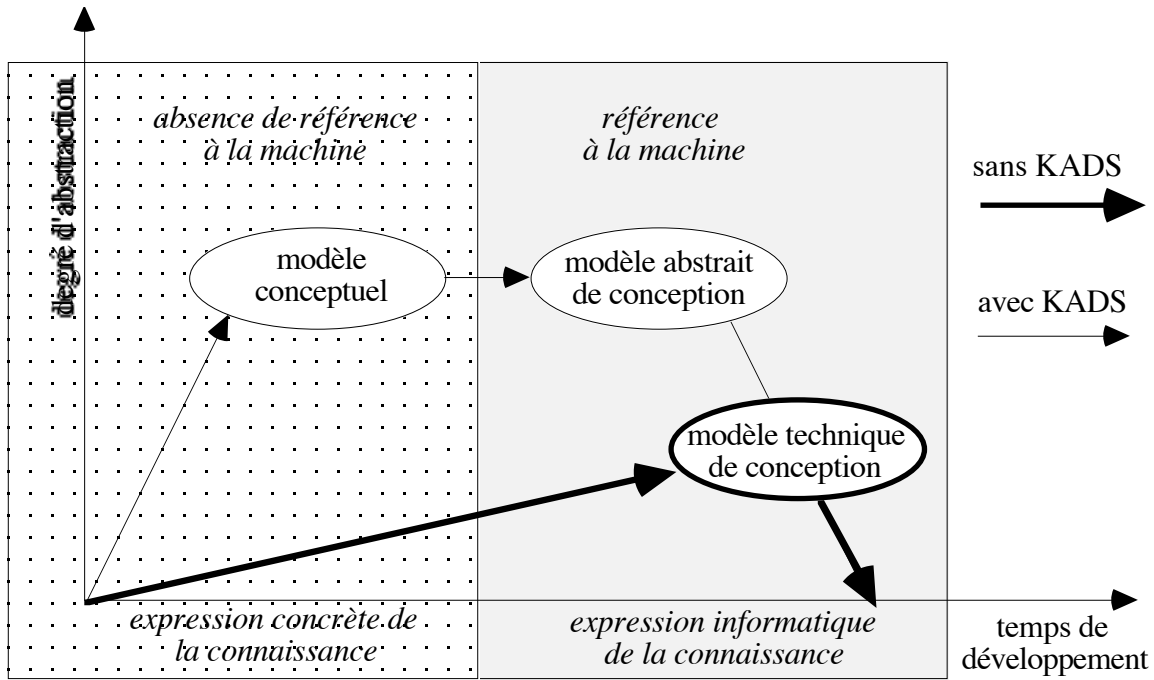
degré d'abstraction

absence de référence à la machine

référence à la machine

sans KADS

modèle conceptuel

modèle abstrait de conception

avec KADS

modèle technique de conception

expression concrète de la connaissance

expression informatique de la connaissance

temps de développement